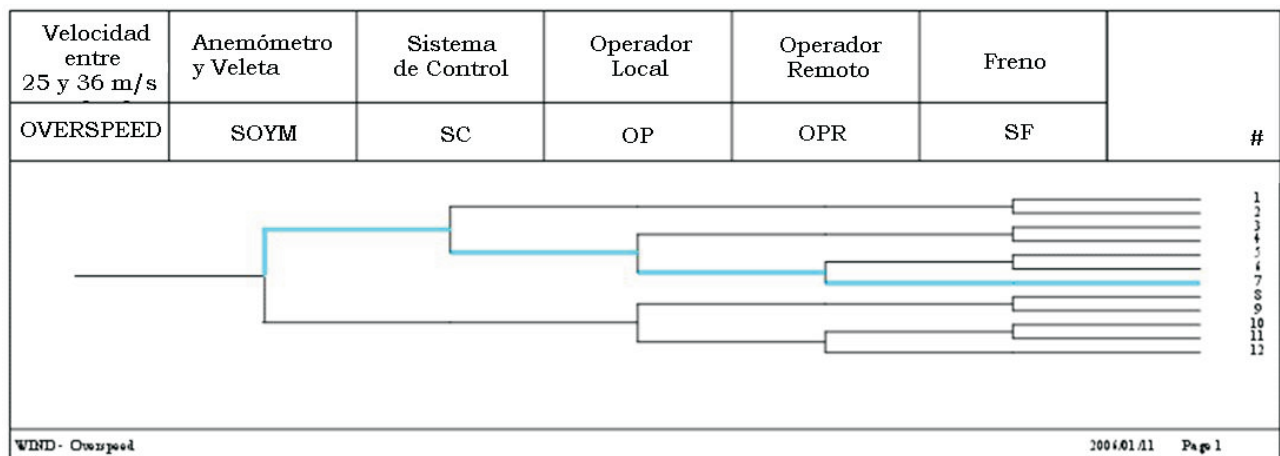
| Velocidad entre 25 y 36 m/s | Anemómetro y Veleta | Sistema de Control | Operador Local | Operador Remoto | Freno | |
|---|---|---|---|---|---|---|
| OVERSPEED | SOYM | SC | OP | OPR | SF | # |

1
2
3
4
5
6
7
8
9
10
11
12

WIND - Overspeed

2006/01/11 Page 1